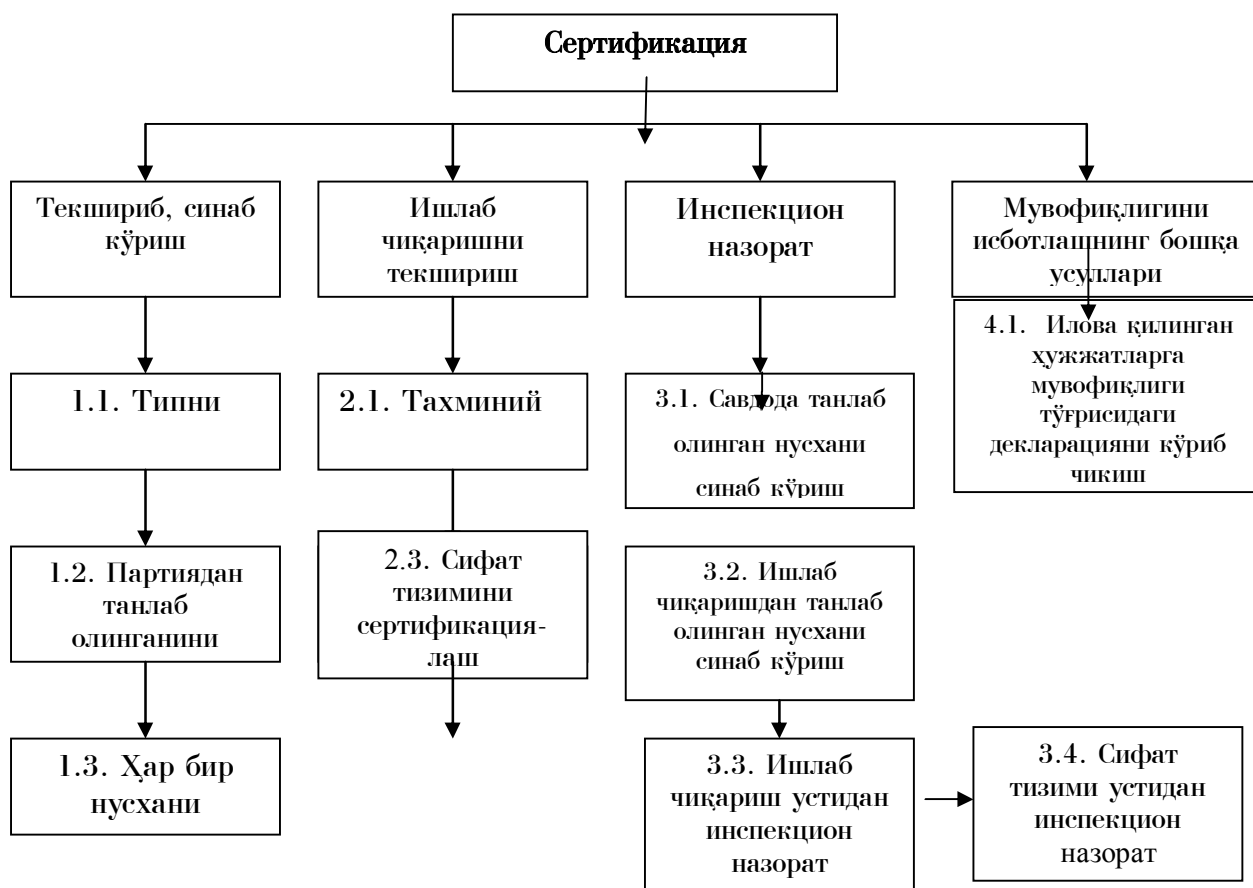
Сертификация

Текшириб, синаб кўриш

Ишлаб чиқаришни текшириш

Инспекцион назорат

Мувофиқлигини исботлашнинг бошқа усуллари

4.1. Илова қилинган ҳужжатларга мувофиқлиги тўғрисидаги декларацияни кўриб чикиш

1.1. Типни

2.1. Тахминий

3.1. Савдода танлаб олинган нусхани синаб кўриш

1.2. Партиядан танлаб олинганини

2.3. Сифат тизимини сертификациялаш

3.2. Ишлаб чиқаришдан танлаб олинган нусхани синаб кўриш

1.3. Ҳар бир нусхани

3.3. Ишлаб чиқариш устидан инспекцион назорат

3.4. Сифат тизими устидан инспекцион назорат